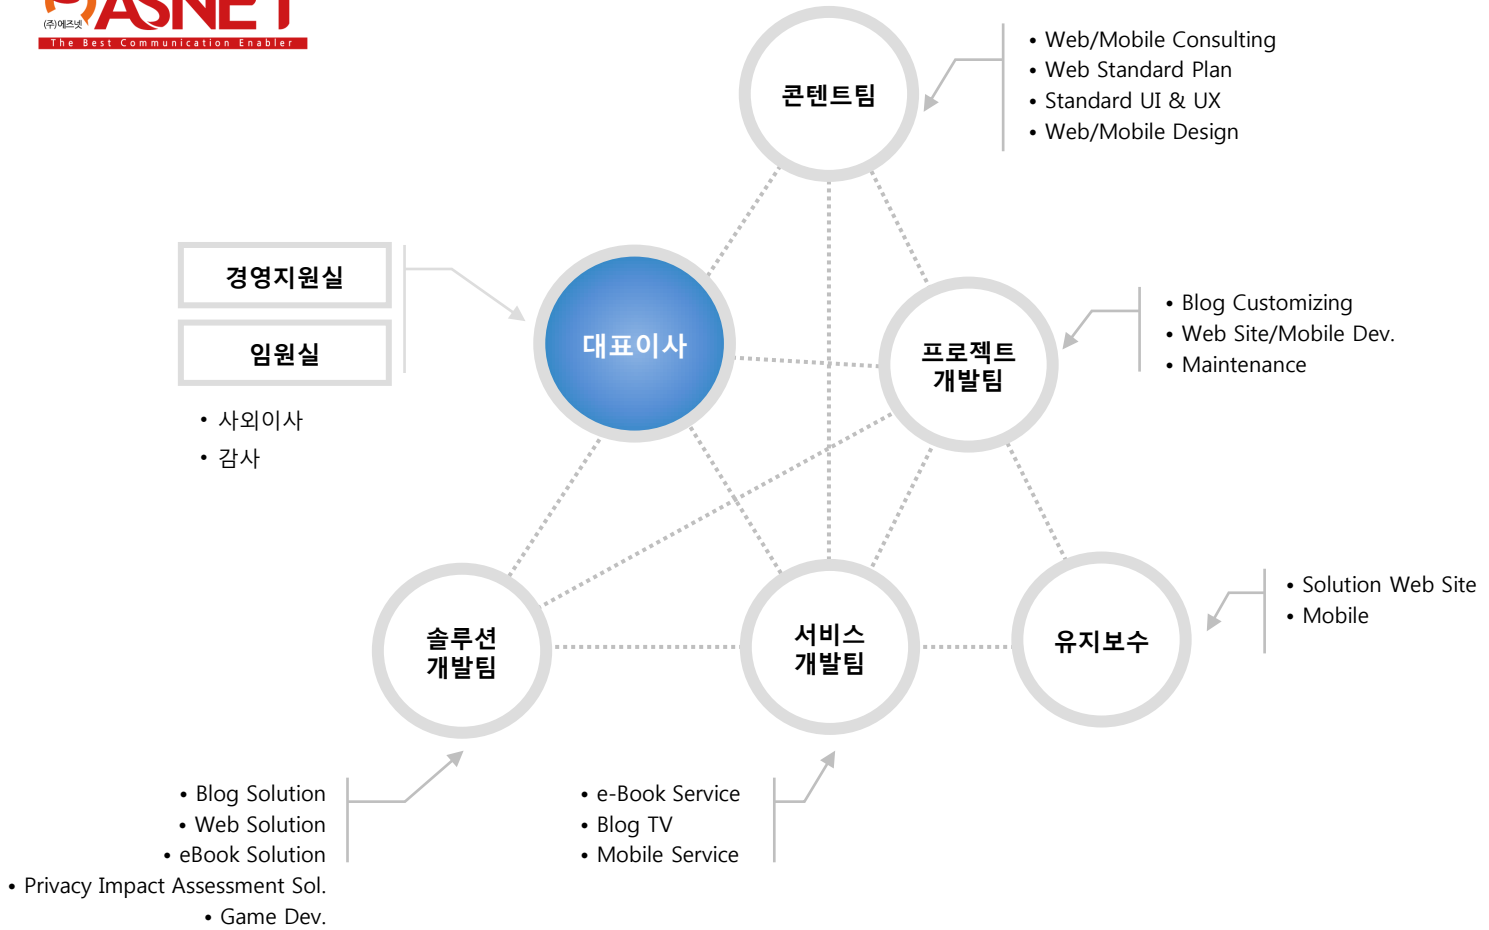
(주)에즈넷 ASNET
The Best Communication Enabler

콘텐트팀

• Web/Mobile Consulting
• Web Standard Plan
• Standard UI & UX
• Web/Mobile Design

경영지원실

임원실

• 사외이사
• 감사

대표이사

프로젝트 개발팀

• Blog Customizing
• Web Site/Mobile Dev.
• Maintenance

솔루션 개발팀

서비스 개발팀

유지보수

• Solution Web Site
• Mobile

• Blog Solution
• Web Solution
• eBook Solution
• Privacy Impact Assessment Sol.
• Game Dev.

• e-Book Service
• Blog TV
• Mobile Service